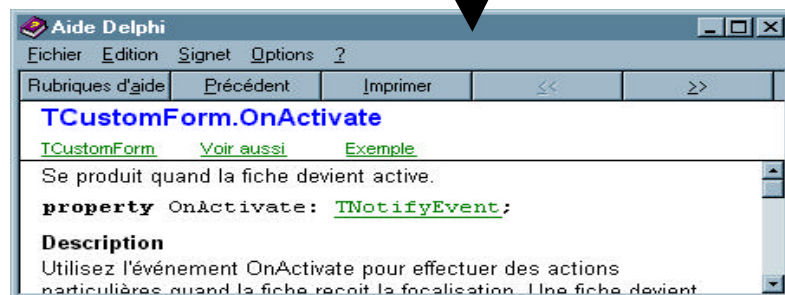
Aide Delphi

Fichier Edition Signet Options ?

Rubriques d'aide | Précédent | Imprimer | << | >>

TCustomForm.OnActivate

TCustomForm Voir aussi Exemple

Se produit quand la fiche devient active.

property OnActivate: TNotifyEvent;

Description

Utilisez l'événement OnActivate pour effectuer des actions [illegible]